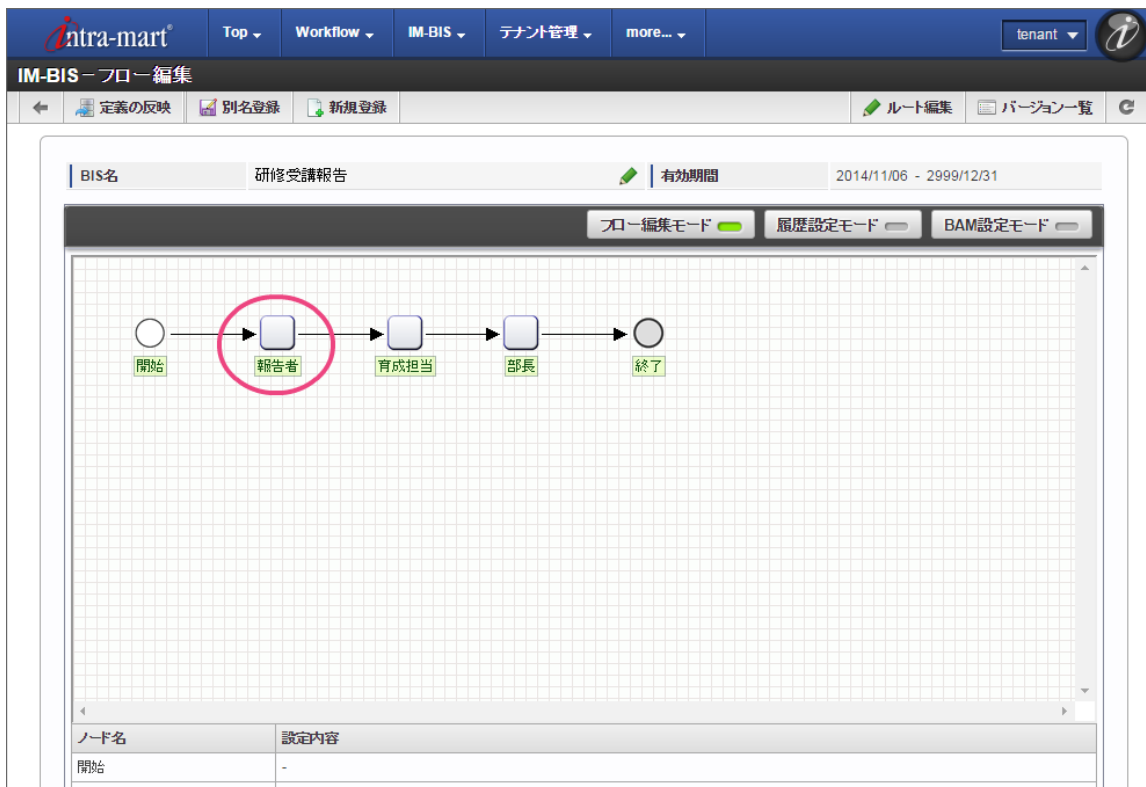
intra-mart®
Top
Workflow
IM-BIS
テナント管理
more...
tenant

IM-BIS－フロー編集

定義の反映
別名登録
新規登録
ルート編集
バージョン一覧

BIS名
研修受講報告
有効期間
2014/11/06 - 2999/12/31

フロー編集モード
履歴設定モード
BAM設定モード

開始
報告者
育成担当
部長
終了

| ノード名 | 設定内容 |
|---|---|
| 開始 | - |